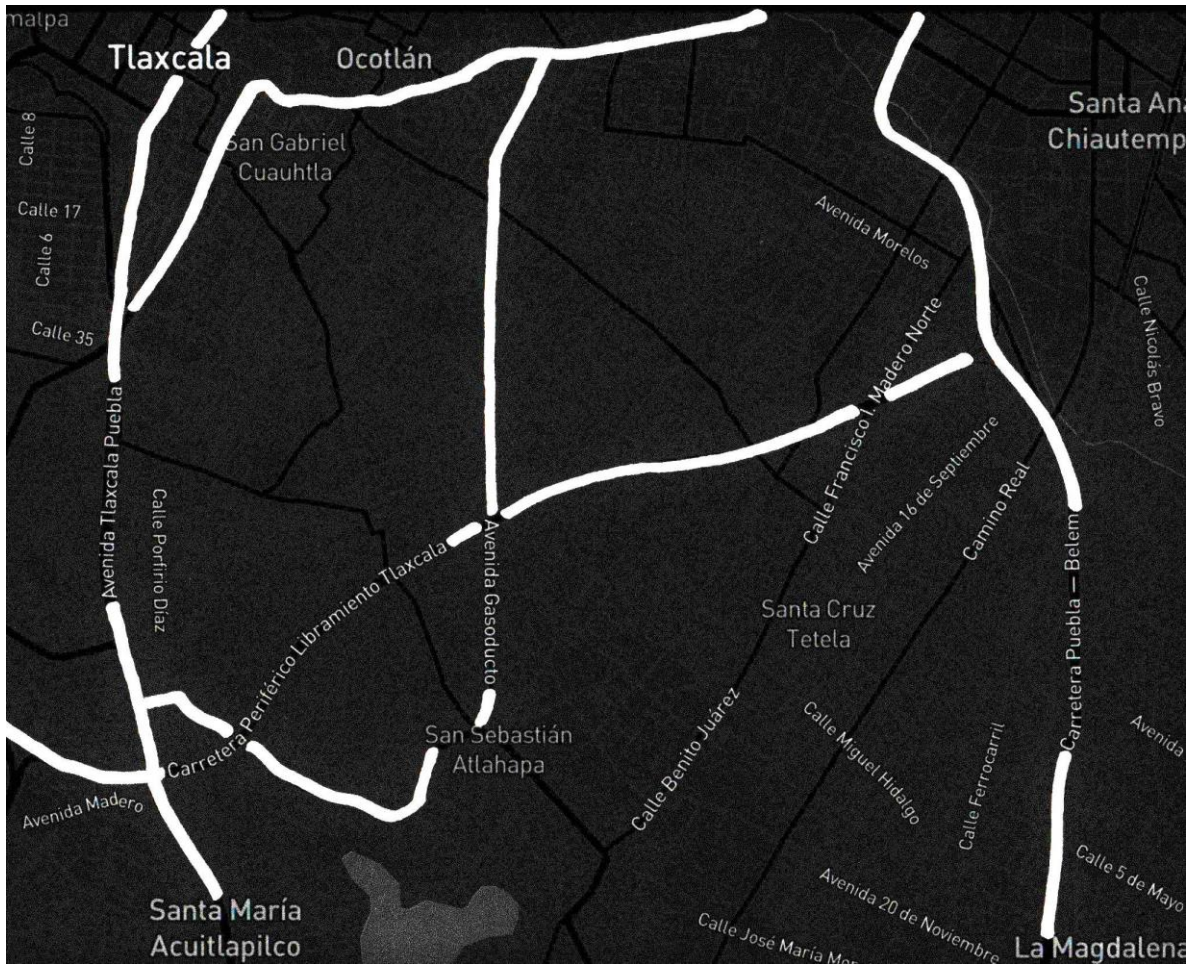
malpa
Tlaxcala
Ocotlán
Santa Ana
Chiautemp
San Gabriel
Cuauhtla
Calle 8
Calle 17
Calle 6
Calle 35
Avenida Morelos
Calle Nicolás Bravo
Calle Francisco I. Madero Norte
Avenida Tlaxcala Puebla
Calle Porfirio Díaz
Carretera Periférico Libramiento Tlaxcala
Avenida Gasoducto
Avenida 16 de Septiembre
Camino Real
Carretera Puebla — Belem
Santa Cruz
Tetela
San Sebastián
Atlahapa
Calle Benito Juárez
Calle Miguel Hidalgo
Calle Ferrocarril
Avenida
Avenida Madero
Calle 5 de Mayo
Avenida 20 de Noviembre
Calle José María Mo
Santa María
Acuitlapilco
La Magdalena